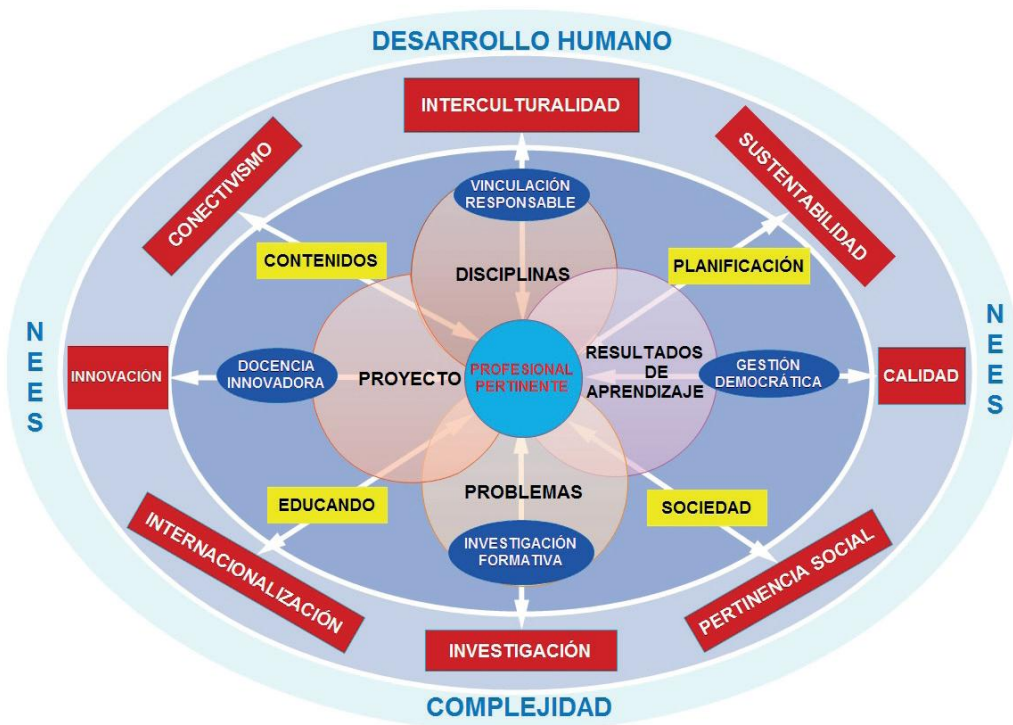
DESARROLLO HUMANO

INTERCULTURALIDAD

CONECTIVISMO

SUSTENTABILIDAD

VINCULACIÓN RESPONSABLE

CONTENIDOS

DISCIPLINAS

PLANIFICACIÓN

N E E S

N E E S

INNOVACIÓN

DOCENCIA INNOVADORA

PROYECTO

PROFESIONAL PERTINENTE

RESULTADOS DE APRENDIZAJE

GESTIÓN DEMOCRÁTICA

CALIDAD

EDUCANDO

PROBLEMAS

SOCIEDAD

INTERNACIONALIZACIÓN

INVESTIGACIÓN FORMATIVA

PERTINENCIA SOCIAL

INVESTIGACIÓN

COMPLEJIDAD